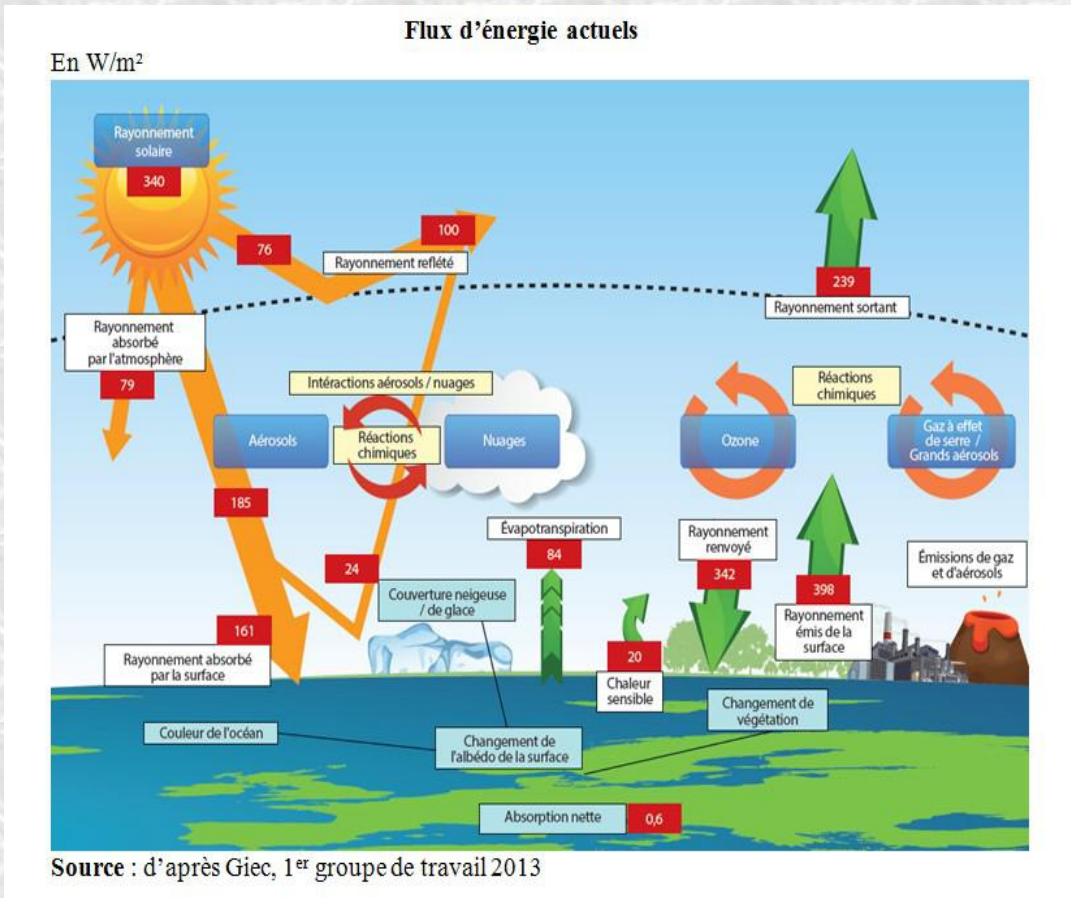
Flux d'énergie actuels

En W/m²

Rayonnement solaire
340

76

100

Rayonnement reflété

239

Rayonnement sortant

Rayonnement absorbé par l'atmosphère
79

Intéractions aérosols / nuages

Réactions chimiques

Aérosols

Réactions chimiques

Nuages

Ozone

Gaz à effet de serre / Grands aérosols

185

Évapotranspiration
84

Rayonnement renvoyé
342

398

Émissions de gaz et d'aérosols

24

Couverture neigeuse / de glace

Rayonnement émis de la surface

161

Rayonnement absorbé par la surface

20

Chaleur sensible

Changement de végétation

Couleur de l'océan

Changement de l'albédo de la surface

Absorption nette
0,6

Source : d'après Giec, 1$^{er}$ groupe de travail 2013